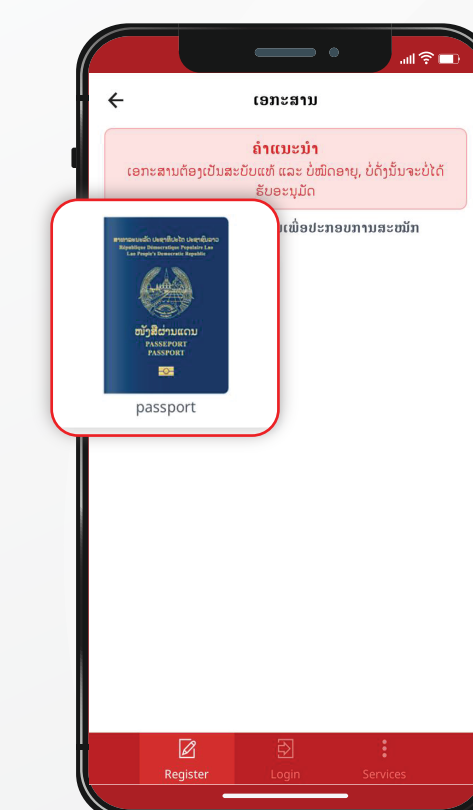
ເອກະສານ

ຄໍາແນະນໍາ
ເອກະສານຕ້ອງເປັນສະບັບແທ້ ແລະ ບໍ່ໝົດອາຍຸ, ບໍ່ດັ່ງນັ້ນຈະບໍ່ໄດ້ຮັບອະນຸມັດ

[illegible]ເພື່ອປະກອບການສະໝັກ

ສາທາລະນະລັດ ປະຊາທິປະໄຕ ປະຊາຊົນລາວ
République Démocratique Populaire Lao
Lao People's Democratic Republic
ໜັງສືຜ່ານແດນ
PASSEPORT
PASSPORT

passport

Register
Login
Services